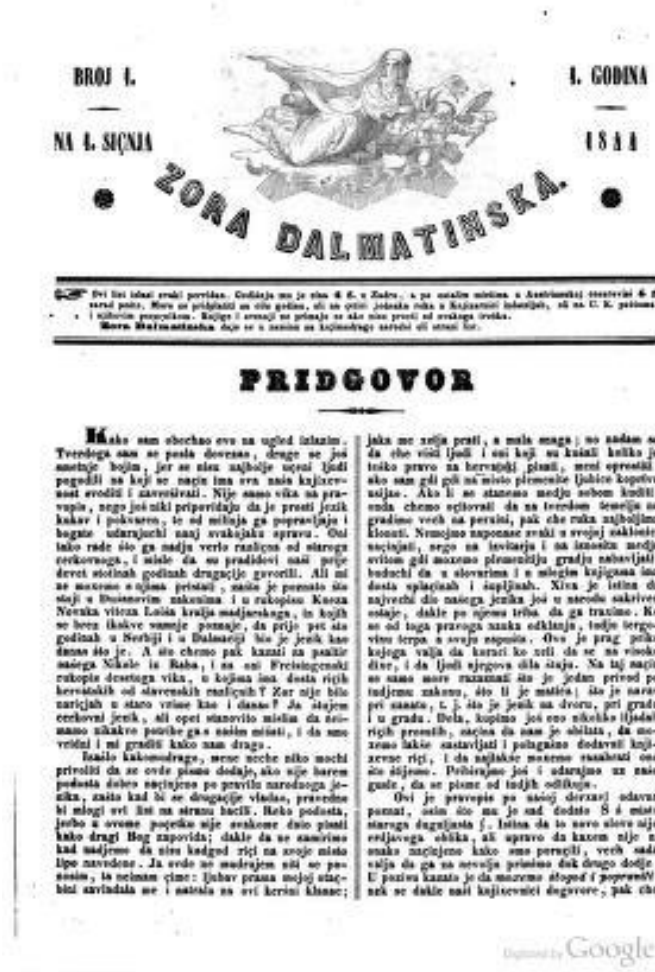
BROJ 1.

NA 1. SIĘNJA

1. GODINA

1844

ZORA DALMATINSKA.

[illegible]

PRIDGOVOR

Kako sam obechao evo na ugled izlazim. Tverdoga sam se posla doveza, drage se još snetuje bojim, jer se nieu najbolje učeni ljudi pogodili na koji se način ima ova naša književnost uvoditi i zaveršivati. Nije samo vika na pravopis, nego još niki pripovidaju da je prosti jezik kakav i pokvaren, te od milija ga popravljaje i bogate udaraju, cjeli svakojaku upravu. Oni lako rade što ga nadju verlo razlicna od staroga cerkovnoga, i misle da su pradidovi naši prije devet stotinah godinah dragacije govorili. Ali ni se ne zna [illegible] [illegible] ovim zakonima i u rukopisu Kneza Novaka vitesa Loiša kralja madjarskoga, iz kojih se broz ikakve sumnje pomnaje, da prije pet sto godinah u Serbiji i u Dalmaciji bio je jezik kao danas što je. A što chemo pak kazati za psaltir našega Nikole iz Raba, i za oni Freisingenski rukopis desetoga vika, u kojima ima dosta rieih hervatskih od slovenskih različnih? Zar nije bilo narieljah u staro vrieme kao i danas? Za stajim cerkovni jezik, ali opet stanovito mislim da nei mamo nikakve potribe ga s naším mišati, i da sme veldni i mi graditi kako nam drago.

Izašlo kakomudrago, mene neche niko mochi privoliti da se ovde pismo dodaje, ako nije barem podosta dobro načinjeno po pravilu narodnoga jezika, zašto kad bi se dragacije vladao, pravedno bi mlogi svi list na stranu bacili. Reko podosta, jerbo s vreme pojedko nije svakome dano pisati kako dragi Bog zapovida; dakle da se nameimo kad nadjemo da nie kadgod rieci na svoje misto lipo navedene. Ja evde ne mudrujem niti se ponosim, to ivimam cime: ljubav prama mojoj otačbini zavladala me i natela na ovi kerini klanac;

jaka me želja prati, a mala snaga; no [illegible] da che vidi ljudi i oni koji su kušali koliko je teško pravo za hervatski pisati, meni oprostiti, ako sam gdi gdi na misto plemenite ljubice kopriva usijao. Ako li se stanemo medju sobom kuditi onda chemo ocitovati da na terdnom temelju ne gradimo verh na peraini, pak che ruka najbolja klonuti. Nemojmo naponose svaki u svojoj sakladi nocinjati, nego se inviduju i na imenih mostu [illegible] priredjenu dok do mozemo plemeniti gradja uzborovljeti, buducbi da dovernu i mlogim knjigama ima dosta splojenih i zapljenih. Xiva je istina da najveche dio našega jezika još u narodu sakriveno ostaje, dakle po njemu triba da ga traximo. Kad se od toga pravoga naukа odklanjа, todje tergovine terpa s svoje zapovis. Ovo je prag priko kojega valja da koraci ko xeli da se na visoke diver, i da ljudi njegova dila staju. Na taj način se samo more razumati što je jedan privod po tudjemu zakonu, što li je matica; što je zarasli pri zanatu, t. j. što je jezik na dvoru, pri gradu i u gradu. Dela, kupimo još ovo nikoliko iljadah rieih prostih, sacina da nam je obilata, da moremo lakše zastavljati i polaganе dodavati knjiženoe rieci, i da najlakše mozemo razabrati ono što štijemo. Pribirajmo još i udarajmo za smi guse, da se pisme od tudjih odikuje.

Ovi je pravopis po naosi derzavi odavna poznat, osim što me je ad godine S è mitopo starogo dugoljasnog s, Istina da je novo slove njegov erdjanoga oblika, ali upravo da kazem nije nam osake načinjeno kako smo perenjil, verh sada valja da ga za sevolju prisimo dok drugo dodje. U poziva kazato je da mozemo slogod i popravi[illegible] nek se dakle naši knjiženvnici dogovore, pak che

Digitized by Google